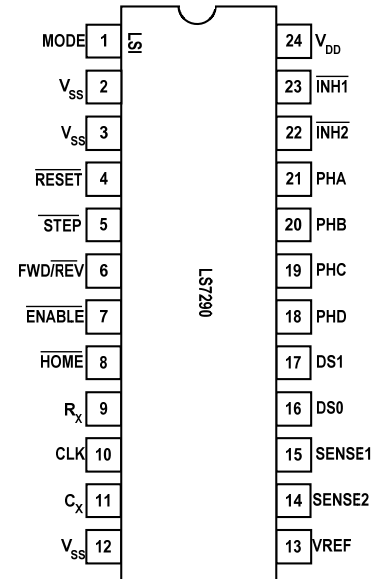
MODE 1
$V_{SS}$ 2
$V_{SS}$ 3
$\overline{\text{RESET}}$ 4
$\overline{\text{STEP}}$ 5
FWD/$\overline{\text{REV}}$ 6
$\overline{\text{ENABLE}}$ 7
$\overline{\text{HOME}}$ 8
$R_X$ 9
CLK 10
$C_X$ 11
$V_{SS}$ 12

LSI

LS7290

24 $V_{DD}$
23 $\overline{\text{INH1}}$
22 $\overline{\text{INH2}}$
21 PHA
20 PHB
19 PHC
18 PHD
17 DS1
16 DS0
15 SENSE1
14 SENSE2
13 VREF